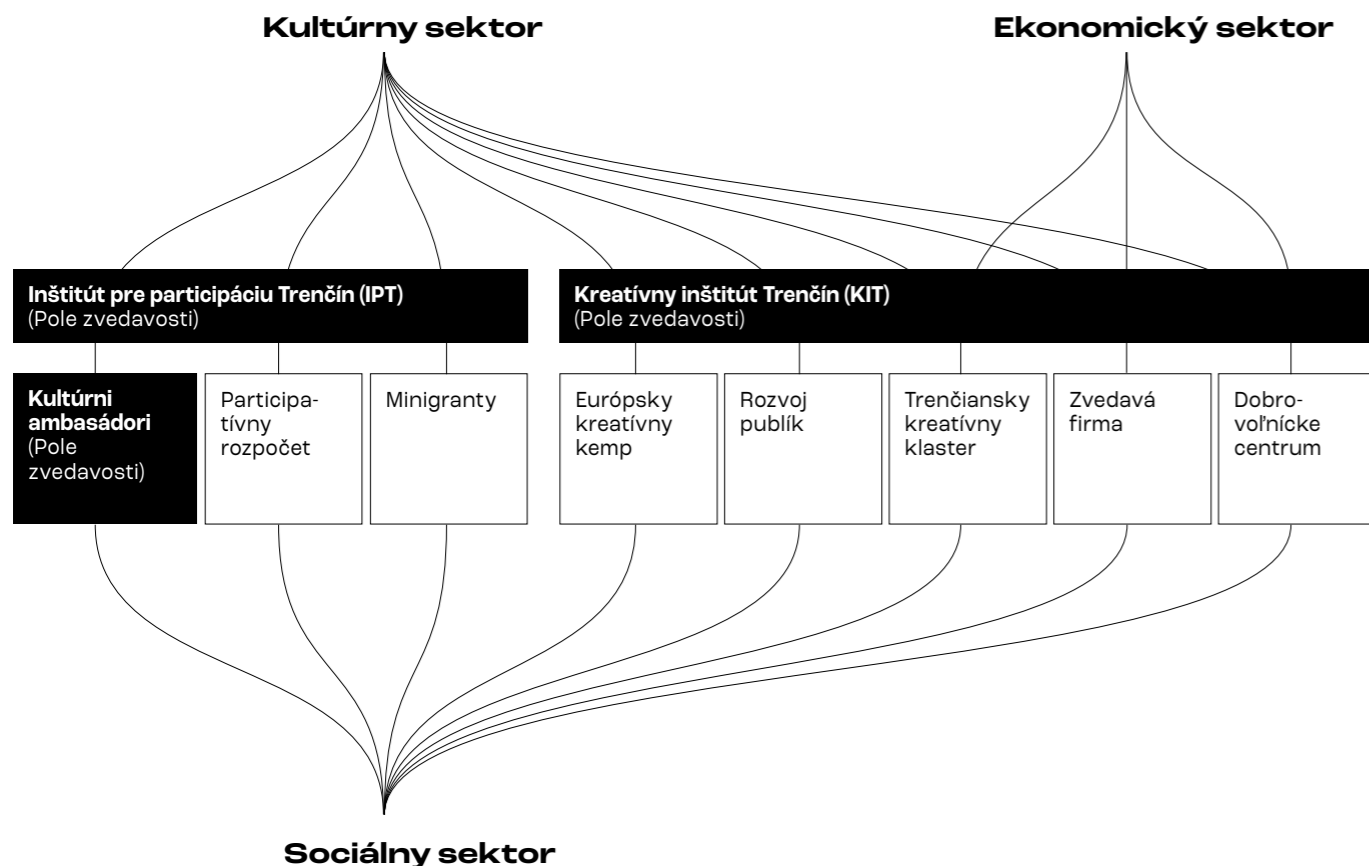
Kultúrny sektor

Ekonomický sektor

Inštitút pre participáciu Trenčín (IPT)
(Pole zvedavosti)

Kreatívny inštitút Trenčín (KIT)
(Pole zvedavosti)

Kultúrni ambasádori (Pole zvedavosti)

Participatívny rozpočet

Minigranty

Európsky kreatívny kemp

Rozvoj publík

Trenčiansky kreatívny klaster

Zvedavá firma

Dobrovoľnícke centrum

Sociálny sektor